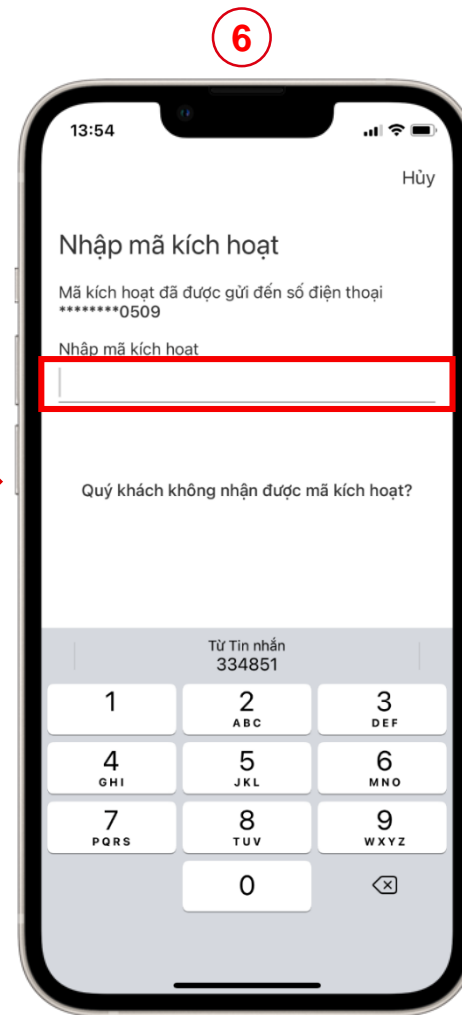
6

13:54

Hủy

Nhập mã kích hoạt

Mã kích hoạt đã được gửi đến số điện thoại ********0509

Nhập mã kích hoạt

Quý khách không nhận được mã kích hoạt?

Từ Tin nhắn
334851

1
2 ABC
3 DEF
4 GHI
5 JKL
6 MNO
7 PQRS
8 TUV
9 WXYZ
0